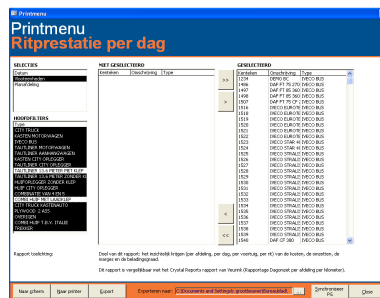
Printmenu

Printmenu
Ritprestatie per dag

SELECTIES
Datum
Voertuigen
Planafdeling

HOOFDFILTERS
(Type)
CITY TRUCK
KASTEN/MOTORWAGEN
IVECO BUS
TAUTLINER MOTORWAGEN
TAUTLINER AANHANGWAGEN
KASTEN CITY OPLEGGER
TAUTLINER CITY OPLEGGER
TAUTLINER 13.6 METER KLEP
TAUTLINER 13.6 METER ZONDER K
HUIFOPLEGGER ZONDER KLEP
HUIF CITY OPLEGGER
COMBINATIE VAN 4 EN 5
COMBI HUIF MET LAADKLEP
CITY TRUCK KASTENAUTO
PLYWOOD 2 ASS
OPLEGGER
COMBINATIE 1 EN 4, ITALIE
TREKKER

NIET GESELECTEERD
Kenteken | Omschrijving | Type

>>
>
<
<<

GESELECTEERD
| Kenteken | Omschrijving | Type |
|---|---|---|
| 1234 | DEMO BC | IVECO BUS |
| 1497 | DAF FT 85 360 | IVECO BUS |
| 1496 | DAF FT 85 360 | IVECO BUS |
| 1498 | DAF FT 85 360 | IVECO BUS |
| 1507 | DAF FT 75 CF 2 | IVECO BUS |
| 1516 | IVECO EUROTE | IVECO BUS |
| 1518 | IVECO EUROTE | IVECO BUS |
| 1519 | IVECO EUROTE | IVECO BUS |
| 1520 | IVECO EUROTE | IVECO BUS |
| 1521 | IVECO EUROTE | IVECO BUS |
| 1522 | IVECO EUROTE | IVECO BUS |
| 1523 | IVECO STRALIS | IVECO BUS |
| 1524 | IVECO STRALIS | IVECO BUS |
| 1525 | IVECO STRALIS | IVECO BUS |
| 1526 | IVECO STRALIS | IVECO BUS |
| 1527 | IVECO STRALIS | IVECO BUS |
| 1528 | IVECO STRALIS | IVECO BUS |
| 1529 | IVECO STRALIS | IVECO BUS |
| 1530 | IVECO STRALIS | IVECO BUS |
| 1531 | IVECO STRALIS | IVECO BUS |
| 1532 | IVECO STRALIS | IVECO BUS |
| 1533 | IVECO STRALIS | IVECO BUS |
| 1534 | IVECO STRALIS | IVECO BUS |
| 1535 | IVECO STRALIS | IVECO BUS |
| 1536 | IVECO STRALIS | IVECO BUS |
| 1537 | IVECO STRALIS | IVECO BUS |
| 1538 | IVECO STRALIS | IVECO BUS |
| 1539 | IVECO STRALIS | IVECO BUS |
| 1546 | DAF CF 380 | IVECO BUS |

Rapport toelichting:
Doel van dit rapport: het inzichtelijk krijgen (per afdeling, per dag, per voertuig, per rit) van de kosten, de omzetten, de marges en de beladingsgraad.

Dit rapport is vergelijkbaar met het Crystal Reports rapport van Veurink (Rapportage Dagomzet per afdeling per kilometer).

Naar scherm | Naar printer | Export | Exporteren naar: C:\Documents and Settings\ groottebeeld\bureaublad\ | Synchroniseer PG | Close